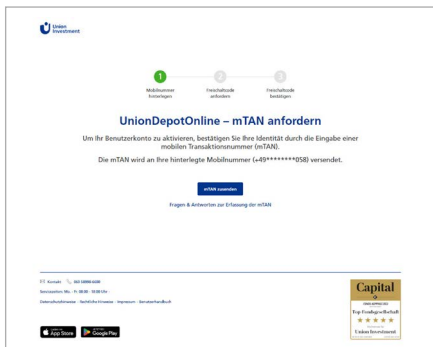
Union Investment

1 Mobilnummer hinterlegen
2 Freischaltcode anfordern
3 Freischaltcode bestätigen

UnionDepotOnline – mTAN anfordern

Um Ihr Benutzerkonto zu aktivieren, bestätigen Sie Ihre Identität durch die Eingabe einer mobilen Transaktionsnummer (mTAN).

Die mTAN wird an Ihre hinterlegte Mobilnummer (+49********058) versendet.

mTAN zusenden

Fragen & Antworten zur Erfassung der mTAN

Kontakt 069 58998-6060

Servicezeiten: Mo. - Fr. 08:00 - 18:00 Uhr

Datenschutzhinweise · Rechtliche Hinweise · Impressum · Benutzerhandbuch

App Store Google Play

Capital
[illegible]
Top-Fondsgesellschaft
★★★★★
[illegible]
Union Investment